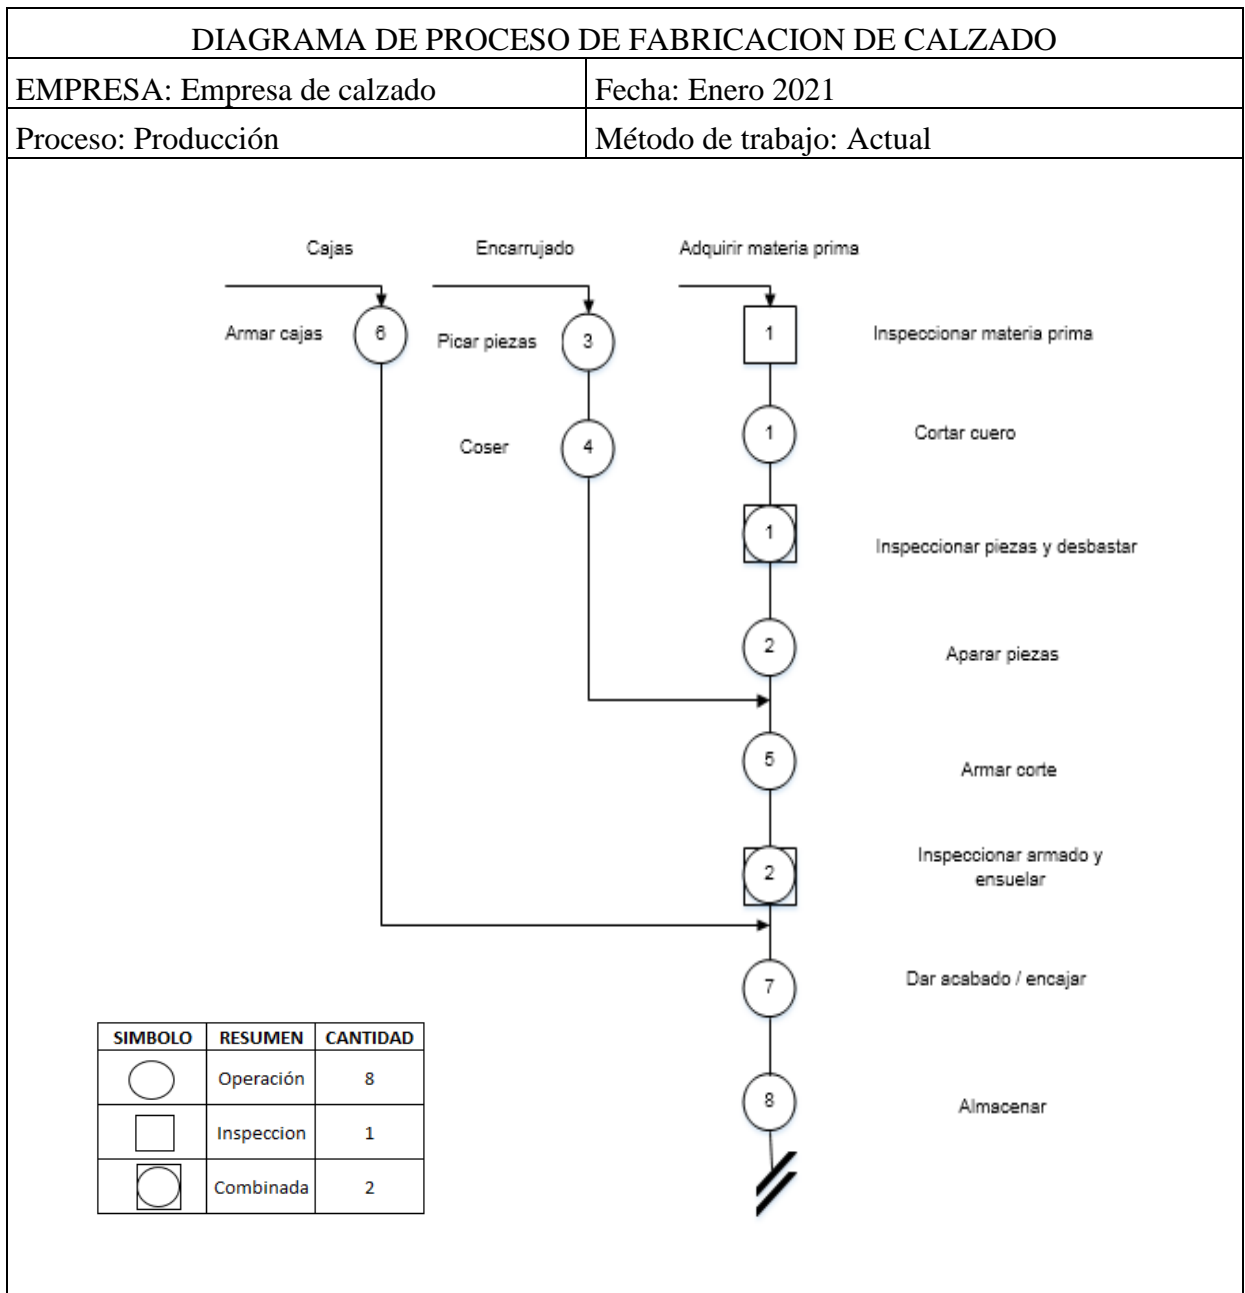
DIAGRAMA DE PROCESO DE FABRICACION DE CALZADO

| EMPRESA: Empresa de calzado | Fecha: Enero 2021 |
|---|---|
| Proceso: Producción | Método de trabajo: Actual |

Cajas

Encarrujado

Adquirir materia prima

Armar cajas 6

Picar piezas 3

1 Inspeccionar materia prima

Coser 4

1 Cortar cuero

1 Inspeccionar piezas y desbastar

2 Aparar piezas

5 Armar corte

2 Inspeccionar armado y ensuelar

7 Dar acabado / encajar

8 Almacenar

| SIMBOLO | RESUMEN | CANTIDAD |
|---|---|---|
| | Operación | 8 |
| | Inspeccion | 1 |
| | Combinada | 2 |